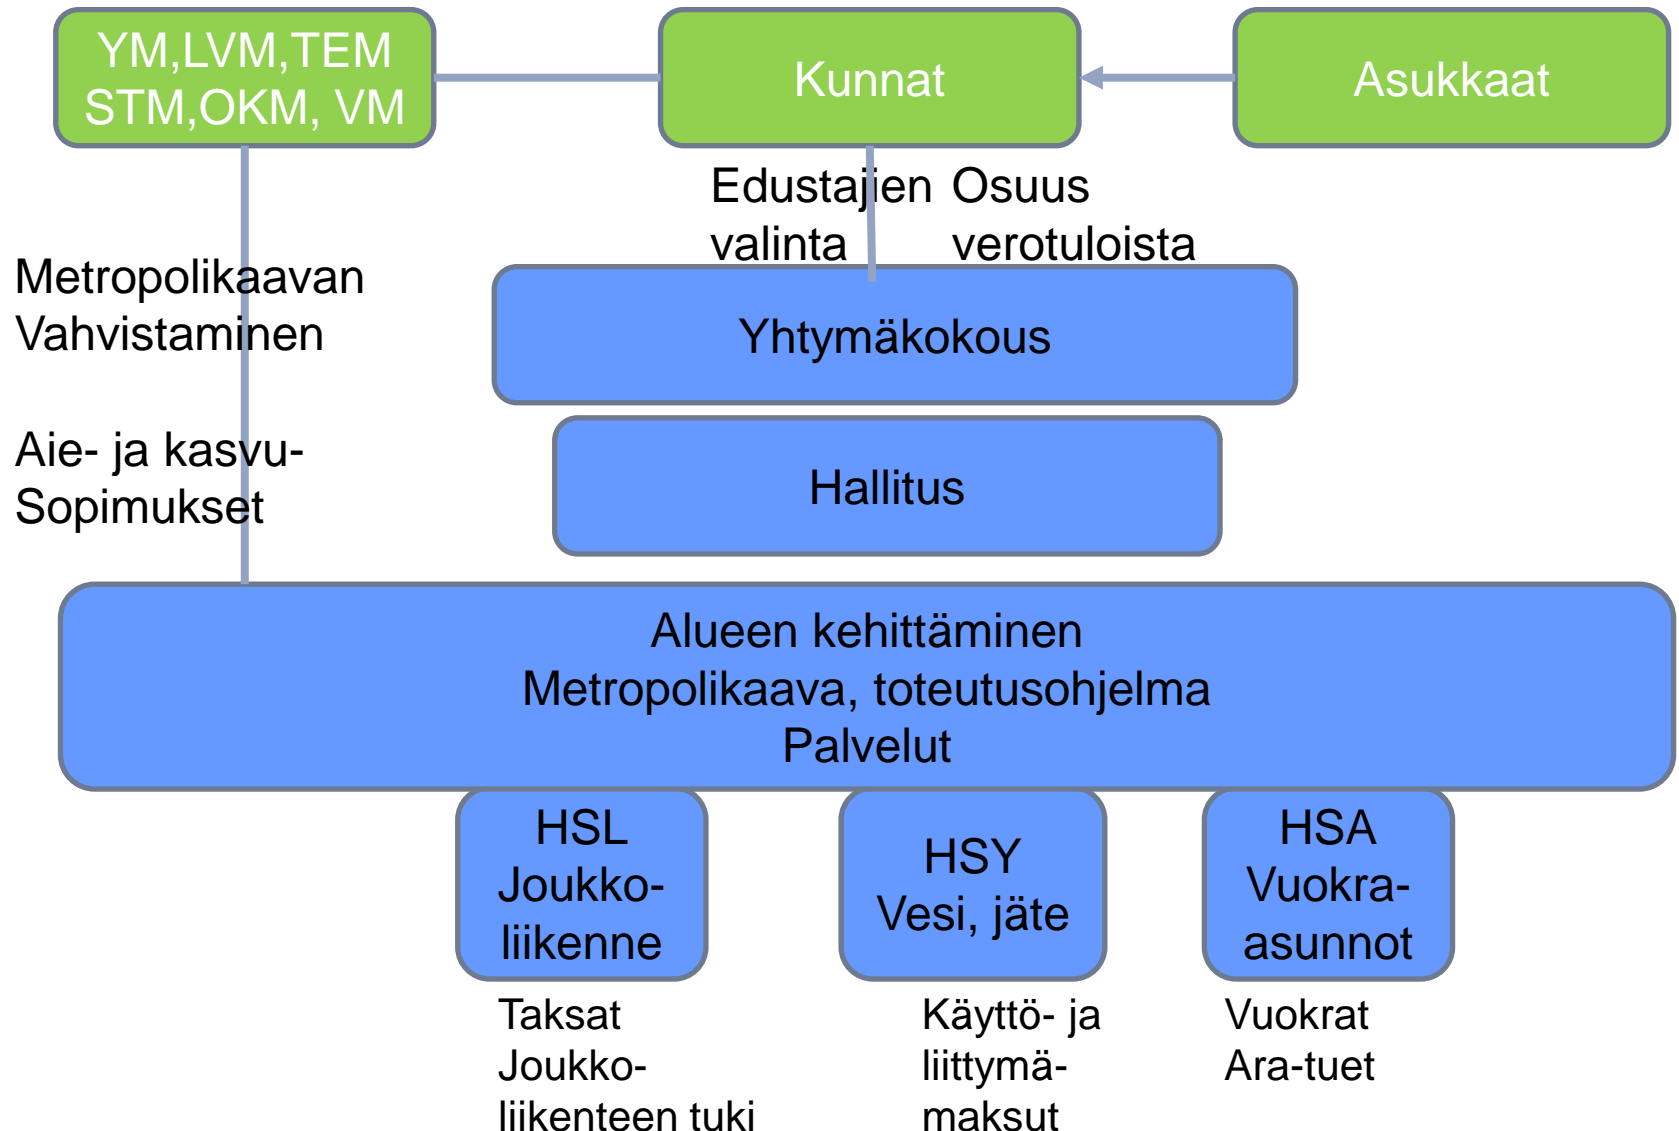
YM,LVM,TEM
STM,OKM, VM

Kunnat

Asukkaat

Edustajien valinta

Osuus verotuloista

Metropolikaavan Vahvistaminen

Aie- ja kasvu-Sopimukset

Yhtymäkokous

Hallitus

Alueen kehittäminen
Metropolikaava, toteutusohjelma
Palvelut

HSL
Joukkoliikenne

HSY
Vesi, jäte

HSA
Vuokra-asunnot

Taksat
Joukkoliikenteen tuki

Käyttö- ja liittymämaksut

Vuokrat
Ara-tuet